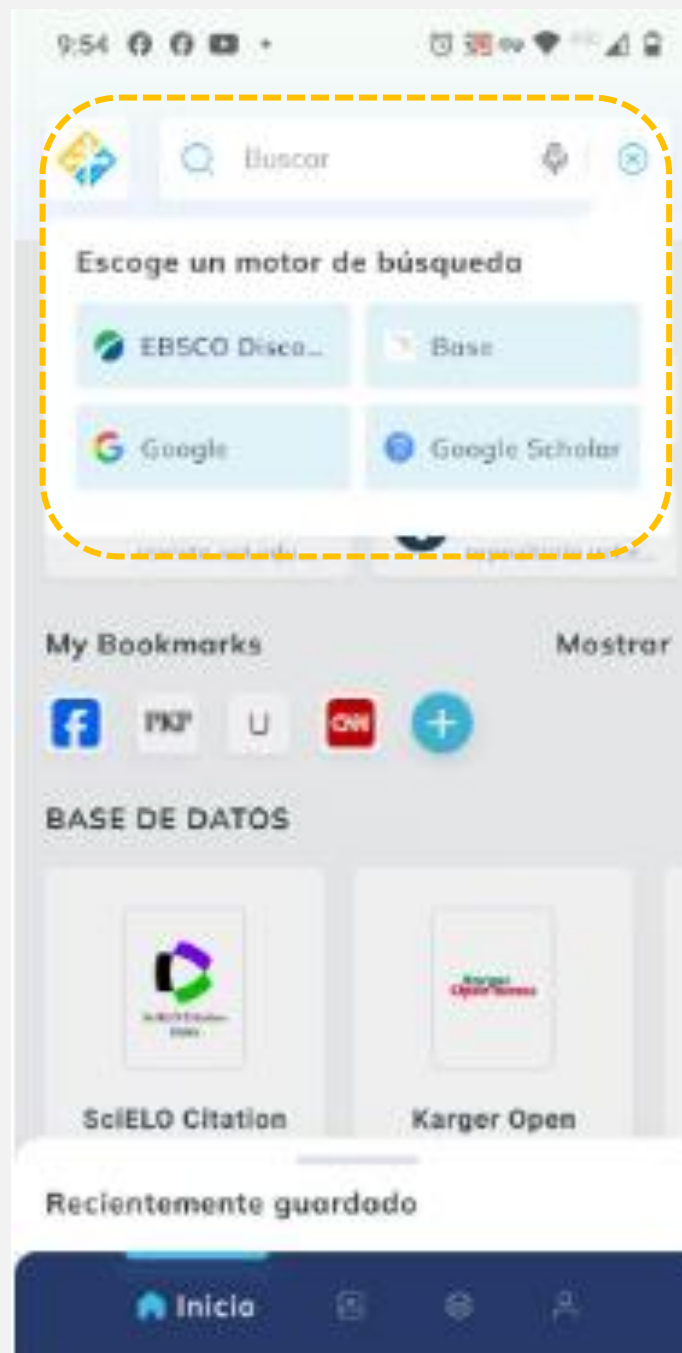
9:54

Buscar

Escoge un motor de búsqueda

EBSCO Disco...

Base

Google

Google Scholar

My Bookmarks

Mostrar

PKP

U

CNN

BASE DE DATOS

SciELO Citation

Karger Open

Recientemente guardado

Inicio